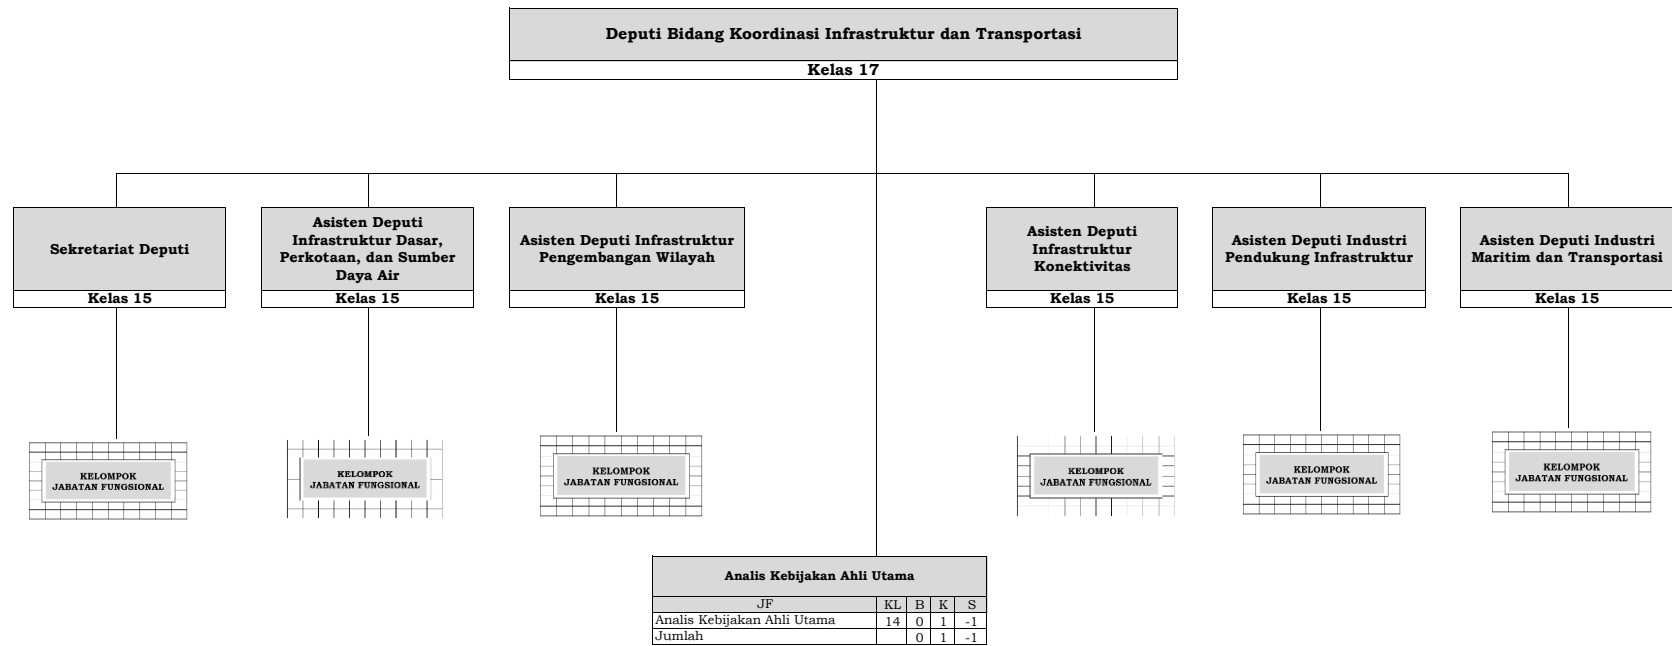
Deputi Bidang Koordinasi Infrastruktur dan Transportasi
Kelas 17

Sekretariat Deputi
Kelas 15

KELOMPOK JABATAN FUNGSIONAL

Asisten Deputi Infrastruktur Dasar, Perkotaan, dan Sumber Daya Air
Kelas 15

KELOMPOK JABATAN FUNGSIONAL

Asisten Deputi Infrastruktur Pengembangan Wilayah
Kelas 15

KELOMPOK JABATAN FUNGSIONAL

Asisten Deputi Infrastruktur Konektivitas
Kelas 15

KELOMPOK JABATAN FUNGSIONAL

Asisten Deputi Industri Pendukung Infrastruktur
Kelas 15

KELOMPOK JABATAN FUNGSIONAL

Asisten Deputi Industri Maritim dan Transportasi
Kelas 15

KELOMPOK JABATAN FUNGSIONAL

Analis Kebijakan Ahli Utama

| JF | KL | B | K | S |
|---|---|---|---|---|
| Analis Kebijakan Ahli Utama | 14 | 0 | 1 | -1 |
| Jumlah | | 0 | 1 | -1 |